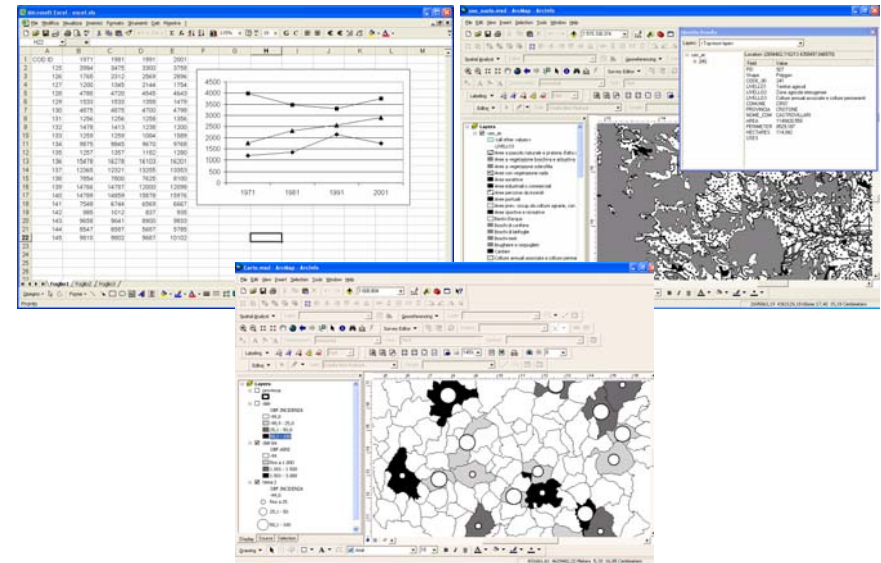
Microsoft Excel - excel.xls

File Modifica Visualizza Inserisci Formato Strumenti Dati Finestra ?

| | A | B | C | D | E |
|---|---|---|---|---|---|
| 1 | COD ID | 1971 | 1981 | 1991 | 2001 |
| 2 | 125 | 2084 | 3475 | 3302 | 3758 |
| 3 | 126 | 1768 | 2312 | 2568 | 2896 |
| 4 | 127 | 1200 | 1365 | 2144 | 1754 |
| 5 | 128 | 4785 | 4720 | 4545 | 4643 |
| 6 | 129 | 1533 | 1533 | 1358 | 1478 |
| 7 | 130 | 4875 | 4875 | 4700 | 4798 |
| 8 | 131 | 1256 | 1256 | 1256 | 1356 |
| 9 | 132 | 1478 | 1413 | 1238 | 1200 |
| 10 | 133 | 1259 | 1259 | 1084 | 1589 |
| 11 | 134 | 9875 | 9845 | 9670 | 9768 |
| 12 | 135 | 1357 | 1357 | 1182 | 1280 |
| 13 | 136 | 15478 | 16278 | 16103 | 16201 |
| 14 | 137 | 12365 | 12321 | 13255 | 13053 |
| 15 | 138 | 7854 | 7800 | 7625 | 8100 |
| 16 | 139 | 14786 | 14787 | 12000 | 12098 |
| 17 | 140 | 14789 | 14859 | 15678 | 15976 |
| 18 | 141 | 7548 | 6744 | 6569 | 6667 |
| 19 | 142 | 985 | 1012 | 837 | 935 |
| 20 | 143 | 9658 | 9041 | 8900 | 9633 |
| 21 | 144 | 6547 | 6587 | 5697 | 5785 |
| 22 | 145 | 9810 | 9803 | 9687 | 10102 |

4500
4000
3500
3000
2500
2000
1500
1000
500
0
1971 1981 1991 2001

Foglio1 Foglio2 Foglio3

use_suolo.mxd - ArcMap - ArcInfo

File Edit View Insert Selection Tools Window Help

Identify Results

Layers: <Top-most layer>

Location: 2599463,718273 4369487,948576

| Field | Value |
|---|---|
| FID | 507 |
| Shape | Polygon |
| CODE_00 | 241 |
| LIVELLO1 | Territori agricoli |
| LIVELLO2 | Zone agricole eterogenee |
| LIVELLO3 | Colture annuali associate e colture permanenti |
| COMUNE | CIRO' |
| PROVINCIA | CROTONE |
| NOME_COM | CASTROVILLARI |
| AREA | 1148633,556 |
| PERIMETER | 8529,187 |
| HECTARES | 114,863 |
| USES | |

Layers
Aree a pascolo naturale e praterie d'alta quota
Aree a vegetazione boschiva e arbustiva in evoluzione
Aree a vegetazione sclerofilla
Aree con vegetazione rada
Aree estrattive
Aree industriali o commerciali
Aree percorse da incendi
Aree portuali
Aree prev. occup. da colture agrarie, con spazi naturali
Aree sportive e ricreative
Boschi di conifere
Boschi di latifoglie
Boschi misti
Brughiere e cespuglieti
Cantieri
Colture annuali associate e colture permanenti

Carta.mxd - ArcMap - ArcInfo

File Edit View Insert Selection Tools Window Help

Spatial Analyst
Georeferencing
Survey Editor
Labeling
Editor

Layers
province
ISM
CBP INCIDENZA
ISM tot
CBP ARE
tema 2
CBP INCIDENZA

Display Source Selection

Drawing Arial